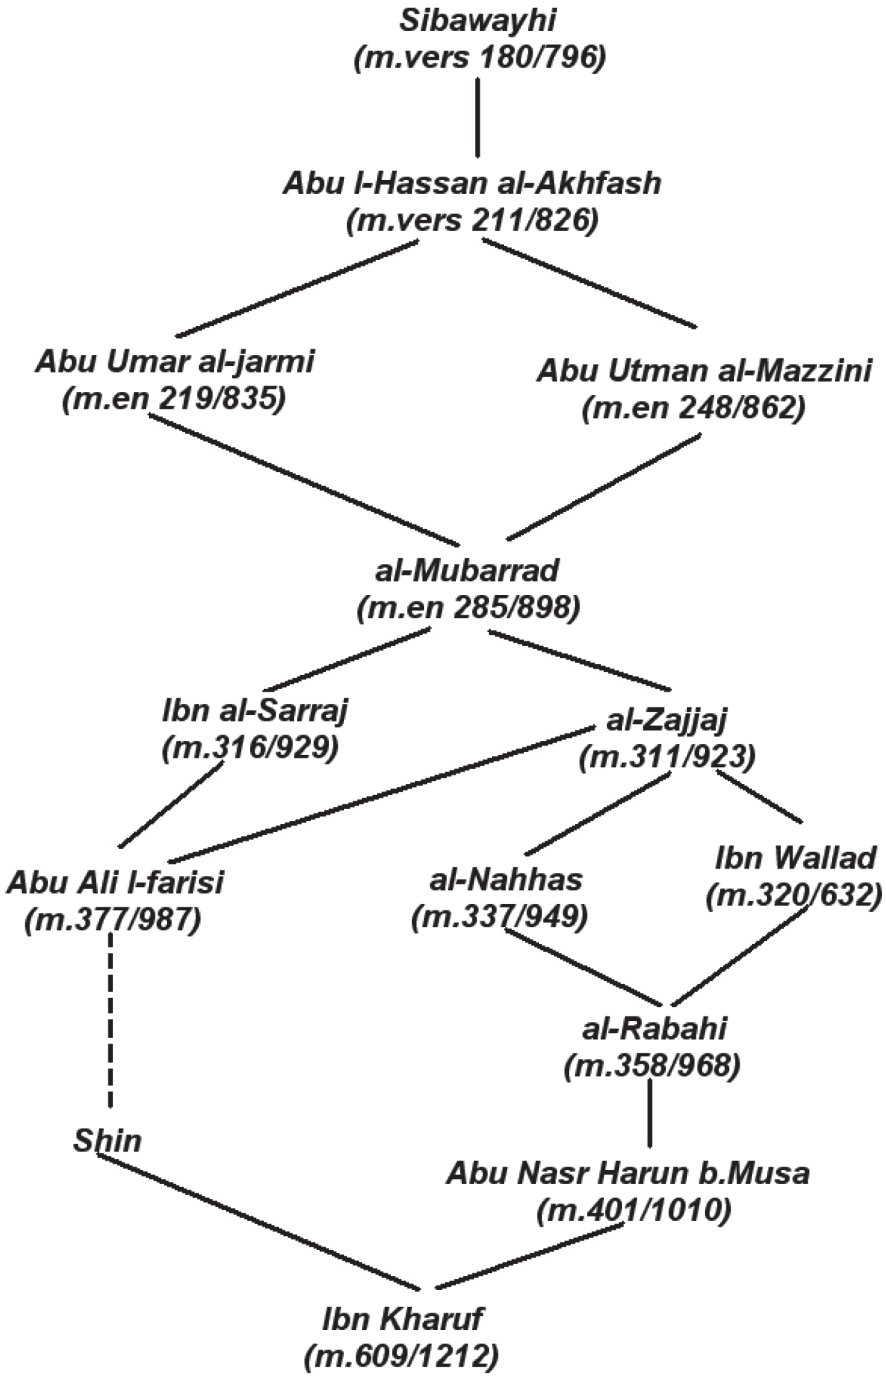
Sibawayhi
(m.vers 180/796)

Abu l-Hassan al-Akhfash
(m.vers 211/826)

Abu Umar al-jarmi
(m.en 219/835)

Abu Utman al-Mazzini
(m.en 248/862)

al-Mubarrad
(m.en 285/898)

Ibn al-Sarraj
(m.316/929)

al-Zajjaj
(m.311/923)

Abu Ali l-farisi
(m.377/987)

al-Nahhas
(m.337/949)

Ibn Wallad
(m.320/632)

al-Rabahi
(m.358/968)

Shin

Abu Nasr Harun b.Musa
(m.401/1010)

Ibn Kharuf
(m.609/1212)